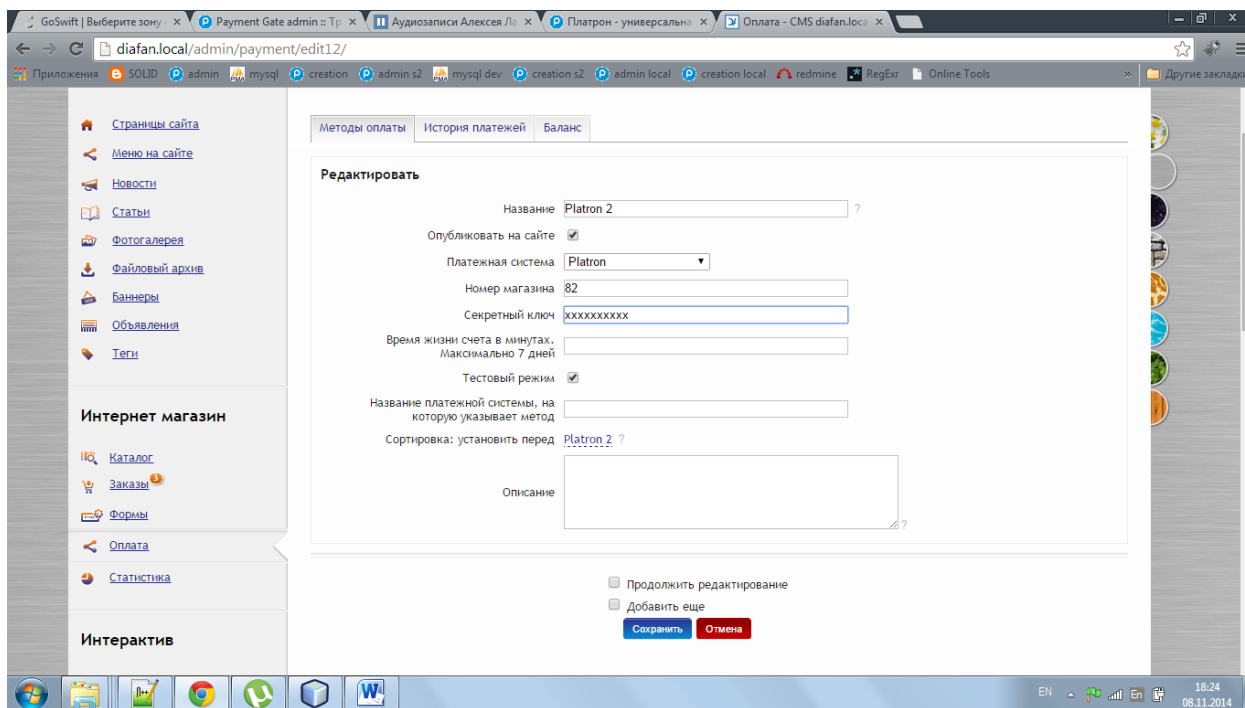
GoSwift | Выберите зону × | Payment Gate admin :: Тр × | Аудиозаписи Алексея Ла × | Платрон - универсальна × | Оплата - CMS diafan.loca ×

diafan.local/admin/payment/edit12/

Приложения | SOLID | admin | mysql | creation | admin s2 | mysql dev | creation s2 | admin local | creation local | redmine | RegExr | Online Tools | Другие закладки

Страницы сайта
Меню на сайте
Новости
Статьи
Фотогалерея
Файловый архив
Баннеры
Объявления
Теги

Интернет магазин

Каталог
Заказы 3
Формы
Оплата
Статистика

Интерактив

Методы оплаты | История платежей | Баланс

Редактировать

Название Platron 2 ?
Опубликовать на сайте
Платежная система Platron
Номер магазина 82
Секретный ключ xxxxxxxxxx
Время жизни счета в минутах. Максимально 7 дней
Тестовый режим
Название платежной системы, на которую указывает метод
Сортировка: установить перед Platron 2 ?
Описание ?

Продолжить редактирование
Добавить еще
Сохранить Отмена

EN 18:24 08.11.2014